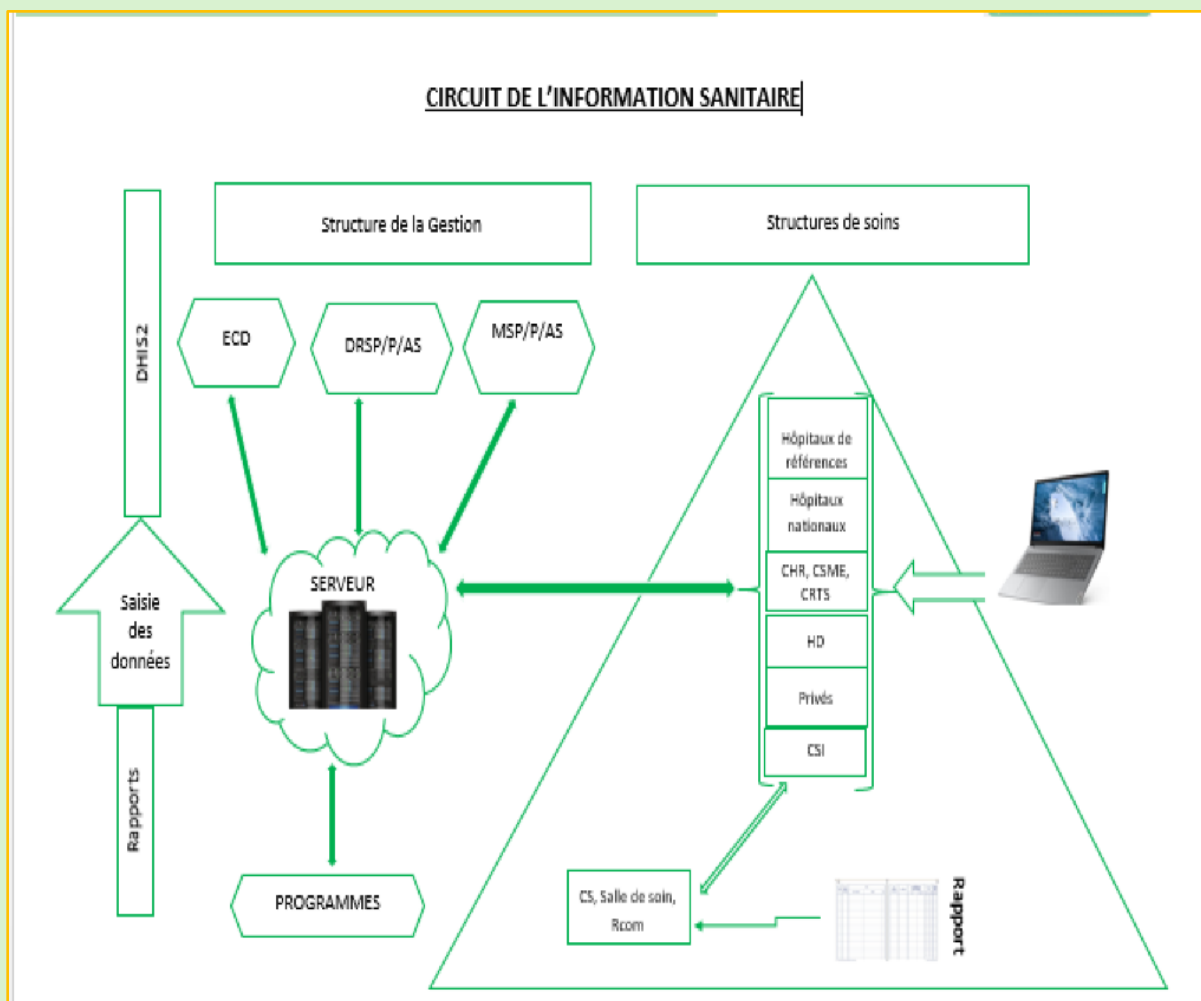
CIRCUIT DE L'INFORMATION SANITAIRE

DHIS2

Structure de la Gestion

Structures de soins

ECD

DRSP/P/AS

MSP/P/AS

Hôpitaux de références

Hôpitaux nationaux

CHR, CSME, CRTS

HD

Privés

CSI

Saisie des données

SERVEUR

Rapports

PROGRAMMES

CS, Salle de soin, Rcom

Rapport